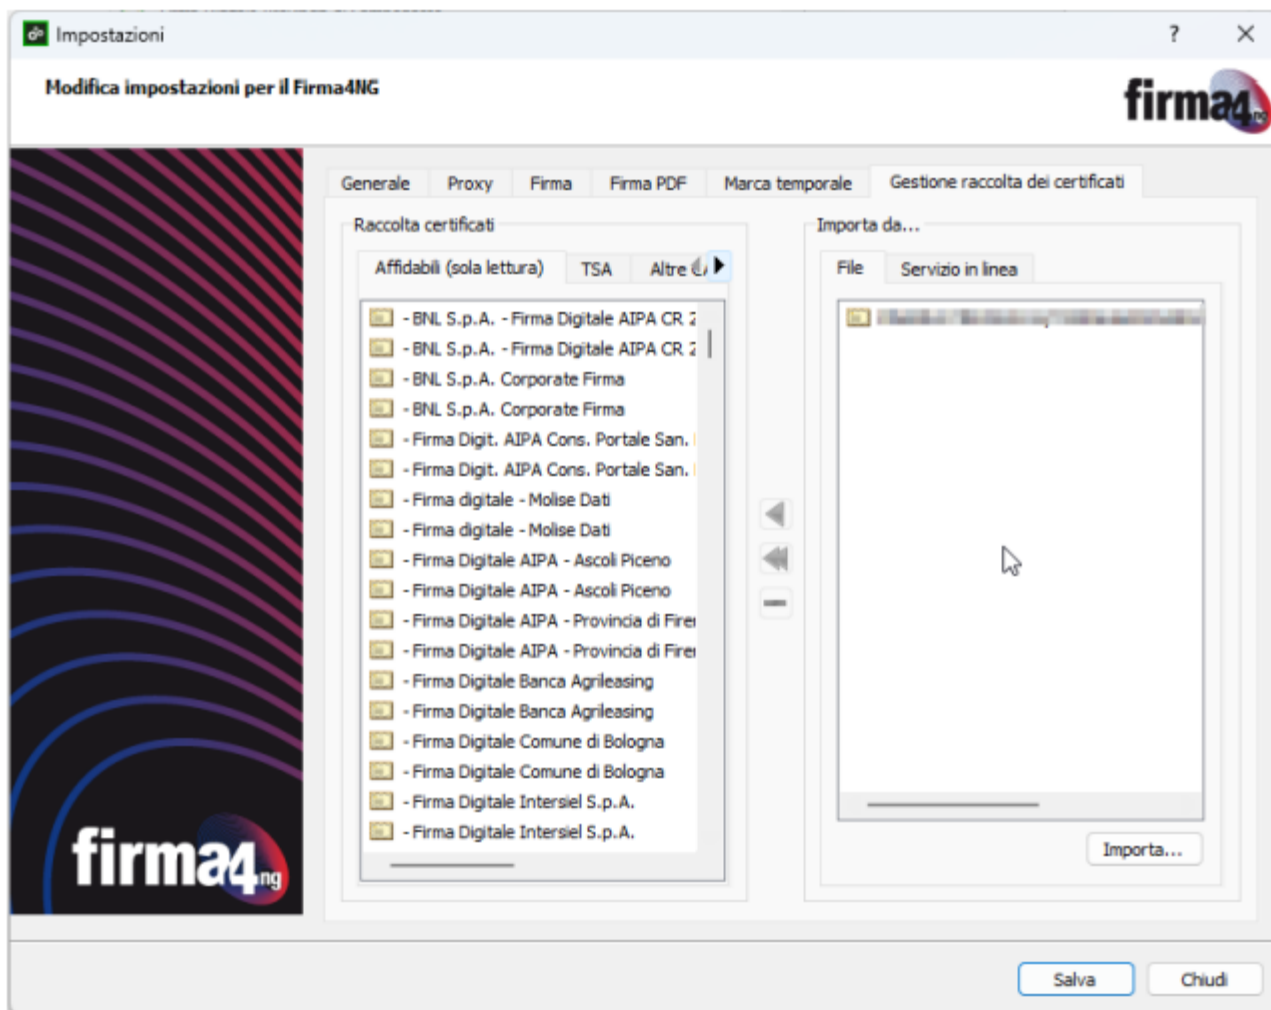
Impostazioni
?
Modifica impostazioni per il Firma4NG
firma4ng

Generale | Proxy | Firma | Firma PDF | Marca temporale | Gestione raccolta dei certificati

Raccolta certificati
Affidabili (sola lettura) | TSA | Altre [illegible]

- BNL S.p.A. - Firma Digitale AIPA CR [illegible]
- BNL S.p.A. - Firma Digitale AIPA CR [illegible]
- BNL S.p.A. Corporate Firma
- BNL S.p.A. Corporate Firma
- Firma Digit. AIPA Cons. Portale San. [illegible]
- Firma Digit. AIPA Cons. Portale San. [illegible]
- Firma digitale - Molise Dati
- Firma digitale - Molise Dati
- Firma Digitale AIPA - Ascoli Piceno
- Firma Digitale AIPA - Ascoli Piceno
- Firma Digitale AIPA - Provincia di Fire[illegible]
- Firma Digitale AIPA - Provincia di Fire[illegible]
- Firma Digitale Banca Agrileasing
- Firma Digitale Banca Agrileasing
- Firma Digitale Comune di Bologna
- Firma Digitale Comune di Bologna
- Firma Digitale Intersiel S.p.A.
- Firma Digitale Intersiel S.p.A.

Importa da...
File | Servizio in linea
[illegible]

Importa...

firma4ng

Salva
Chiudi